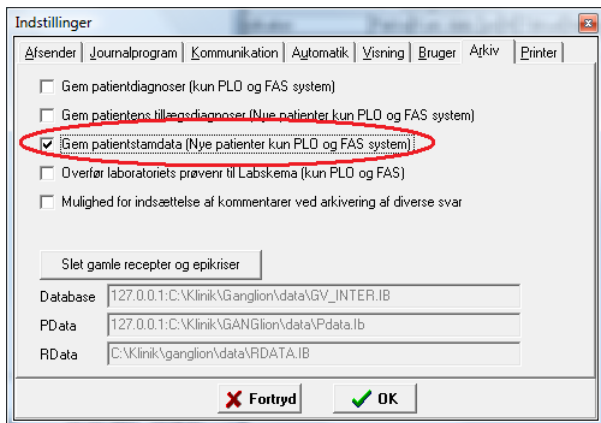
Indstillinger

Afsender | Journalprogram | Kommunikation | Automatik | Visning | Bruger | Arkiv | Printer

Gem patientdiagnoser (kun PLO og FAS system)

Gem patientens tillægsdiagnoser (Nye patienter kun PLO og FAS system)

Gem patientstamdata (Nye patienter kun PLO og FAS system)

Overfør laboratoriets prøvenr til Labskema (kun PLO og FAS)

Mulighed for indsættelse af kommentarer ved arkivering af diverse svar

Slet gamle recepter og epikriser

Database 127.0.0.1:C:\Klinik\Ganglion\data\GV_INTER.IB

PData 127.0.0.1:C:\Klinik\GANGlion\data\Pdata.Ib

RData C:\Klinik\ganglion\data\RDATA.IB

Fortryd

OK